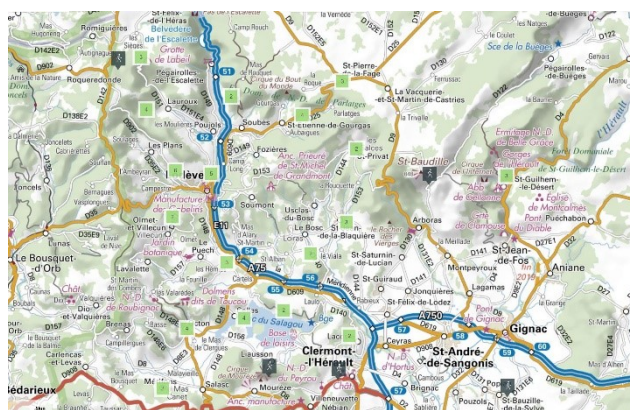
St-Félix-de-l'Héras
Belvédère de l'Escalette
Grotte de Labeil
Pégairolles-de-l'Escalette
Lauroux
Les Plans
Lodève
Manufacture de la Savonnerie
Soumont
Olmet-et-Villecun
Jardin botanique
Le Puech
Lavalette
Dolmens
Le Bousquet-d'Orb
Soubès
Poujols
Fozières
St-Étienne-de-Gourgas
Anc. Prieuré de St-Michel-de-Grandmont
Usclas-du-Bosc
Le Bosc
Lorac
St-Privat
St-Pierre-de-la-Fage
La Vacquerie-et-St-Martin-de-Castries
St-Jean-de-Buèges
Pégairolles-de-Buèges
Sce de la Buèges
St-Baudille
Ermitage N.-D. de Belle Grâce
Gorges de l'Hérault
Abb. de Gellone
St-Guilhem-le-Désert
Église de Montcalmès
Pont du Diable
Puéchabon
Arboras
Montpeyroux
St-Jean-de-Fos
Aniane
Lagamas
St-Saturnin-de-Lucian
St-Guiraud
Jonquières
St-Félix-de-Lodez
Lac du Salagou
Base de loisirs
Clermont-l'Hérault
Ceyras
St-André-de-Sangonis
Gignac
Pont de Gignac
Liausson
Salasc
Mourèze
Villeneuvette
Nébian
Brignac
Pouzols
St-Bauzille-de-la-Sylve
Bédarieux
Brenas
Octon
Lunas
Carlencas-et-Levas
A75
A750
D609
D9
D25
D4
D32
D27
D619
D908
D35
D157
D148
D130
D122
D141
D144
D153
D151
D142
D902
52
53
54
55
56
57
58
59
60
61